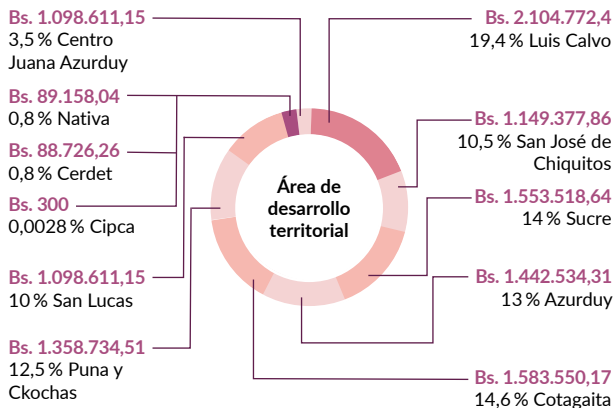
Bs. 1.098.611,15
3,5 % Centro Juana Azurduy

Bs. 89.158,04
0,8 % Nativa

Bs. 88.726,26
0,8 % Cerdet

Bs. 300
0,0028 % Cipca

Bs. 1.098.611,15
10 % San Lucas

Bs. 1.358.734,51
12,5 % Puna y Ckochas

Área de desarrollo territorial

Bs. 2.104.772,4
19,4 % Luis Calvo

Bs. 1.149.377,86
10,5 % San José de Chiquitos

Bs. 1.553.518,64
14 % Sucre

Bs. 1.442.534,31
13 % Azurduy

Bs. 1.583.550,17
14,6 % Cotagaita